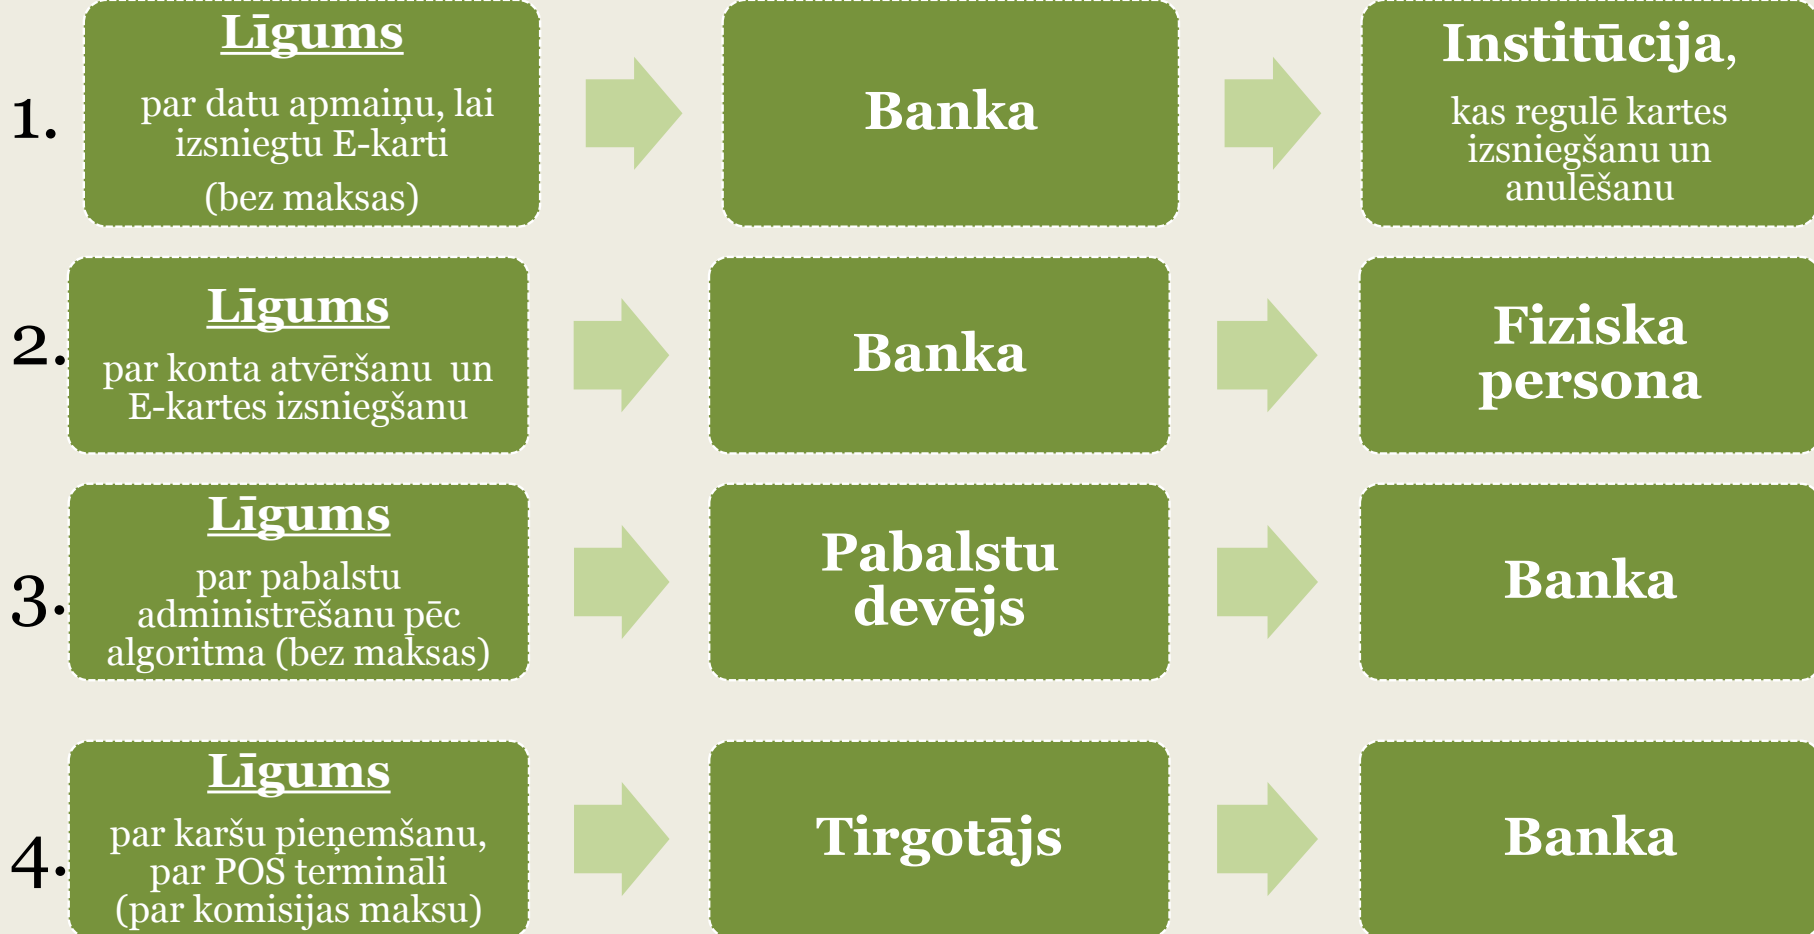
1.

Līgums

par datu apmaiņu, lai izsniegtu E-karti

(bez maksas)

Banka

Institūcija,

kas regulē kartes izsniegšanu un anulēšanu

2.

Līgums

par konta atvēršanu un E-kartes izsniegšanu

Banka

Fiziska persona

3.

Līgums

par pabalstu administrēšanu pēc algoritma (bez maksas)

Pabalstu devējs

Banka

4.

Līgums

par karšu pieņemšanu, par POS termināli (par komisijas maksu)

Tirgotājs

Banka